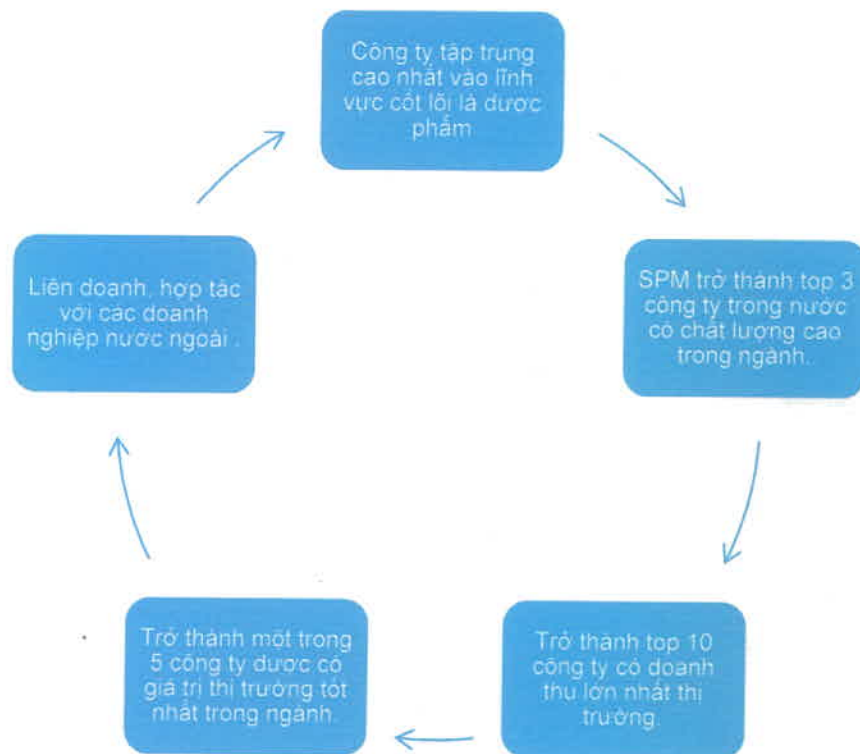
Công ty tập trung cao nhất vào lĩnh vực cốt lõi là dược phẩm

SPM trở thành top 3 công ty trong nước có chất lượng cao trong ngành.

Trở thành top 10 công ty có doanh thu lớn nhất thị trường.

Trở thành một trong 5 công ty dược có giá trị thị trường tốt nhất trong ngành.

Liên doanh, hợp tác với các doanh nghiệp nước ngoài .